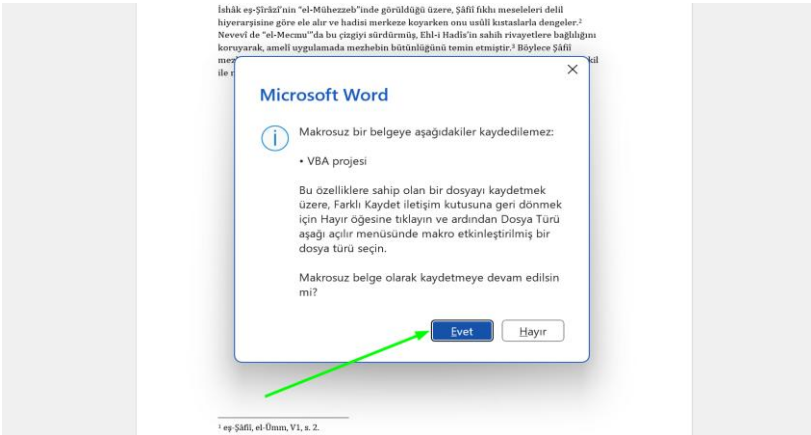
İshâk eş-Şîrâzî'nin "el-Mühezzeb"inde görüldüğü üzere, Şâfiî fıkhı meseleleri delil hiyerarşisine göre ele alır ve hadisi merkeze koyarken onu usûlî kıstaslarla dengeler.² Nevevî de "el-Mecmu'"da bu çizgiyi sürdürmüş, Ehl-i Hadîs'in sahih rivayetlere bağlılığını koruyarak, ameli uygulamada mezhebin bütünlüğünü temin etmiştir.³ Böylece Şâfiî mez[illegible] kil ile r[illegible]

Microsoft Word

Makrosuz bir belgeye aşağıdakiler kaydedilemez:

• VBA projesi

Bu özelliklere sahip olan bir dosyayı kaydetmek üzere, Farklı Kaydet iletişim kutusuna geri dönmek için Hayır öğesine tıklayın ve ardından Dosya Türü aşağı açılır menüsünde makro etkinleştirilmiş bir dosya türü seçin.

Makrosuz belge olarak kaydetmeye devam edilsin mi?

Evet Hayır

² eş-Şâfiî, el-Ümm, V1, s. 2.